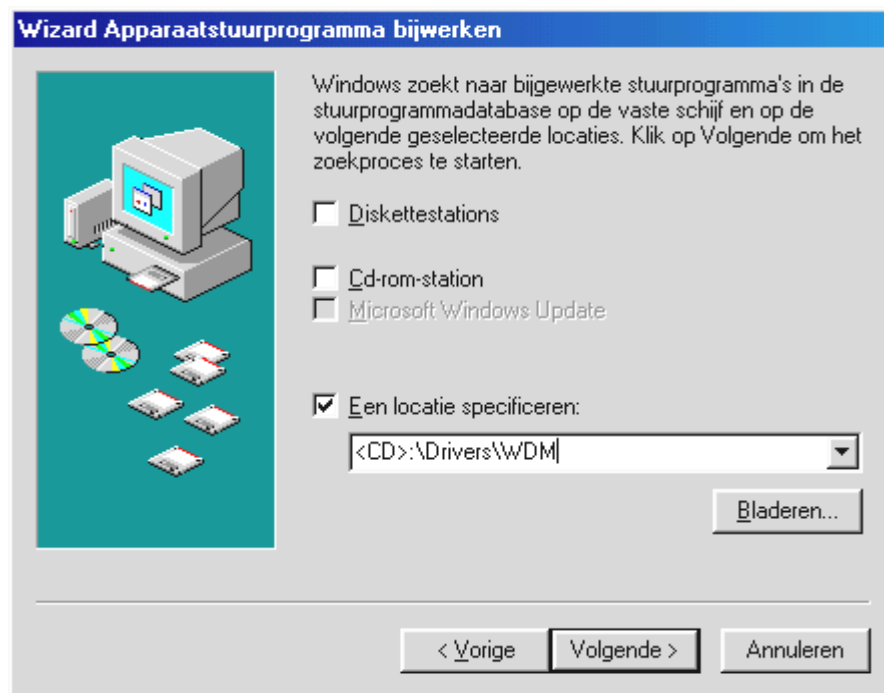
Wizard Apparaatstuurprogramma bijwerken

Windows zoekt naar bijgewerkte stuurprogramma's in de stuurprogrammadatabase op de vaste schijf en op de volgende geselecteerde locaties. Klik op Volgende om het zoekproces te starten.

Diskettestations

Cd-rom-station

Microsoft Windows Update

Een locatie specificeren:

<CD>:\Drivers\WDM

Bladeren...

< Vorige

Volgende >

Annuleren